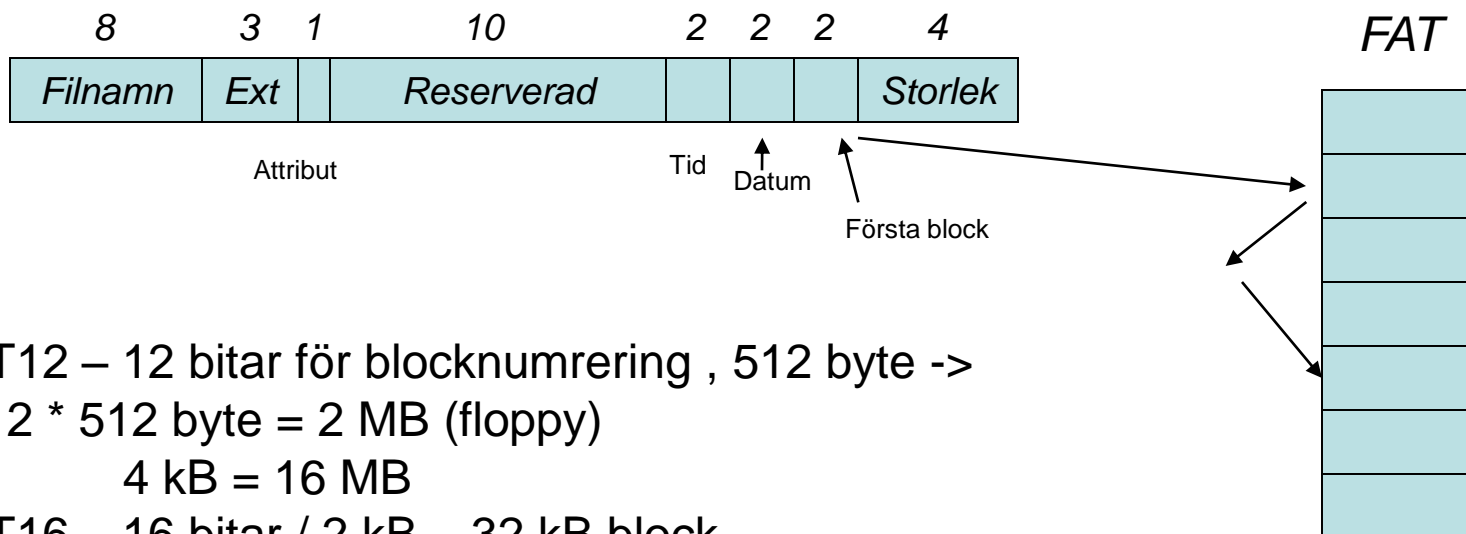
8 3 1 10 2 2 2 4

| Filnamn | Ext | | Reserverad | | | | Storlek |
|---|---|---|---|---|---|---|---|

FAT

Attribut

Tid

Datum

Första block

T12 – 12 bitar för blocknumrering , 512 byte ->

2 * 512 byte = 2 MB (floppy)

4 kB = 16 MB

T16 – 16 bitar / 2 kB – 32 kB block